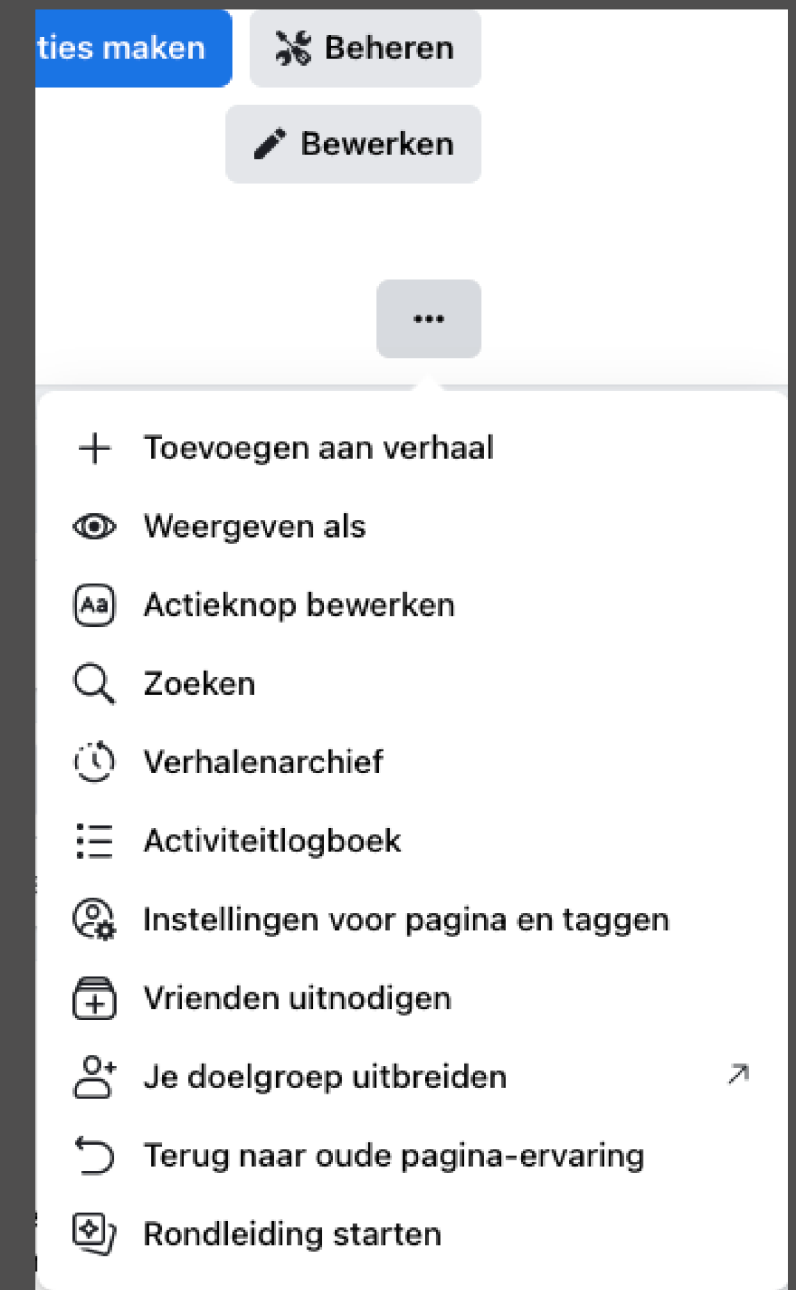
ties maken

Beheren

Bewerken

...

Toevoegen aan verhaal

Weergeven als

Aa Actieknop bewerken

Zoeken

Verhalenarchief

Activiteitlogboek

Instellingen voor pagina en taggen

Vrienden uitnodigen

Je doelgroep uitbreiden

Terug naar oude pagina-ervaring

Rondleiding starten